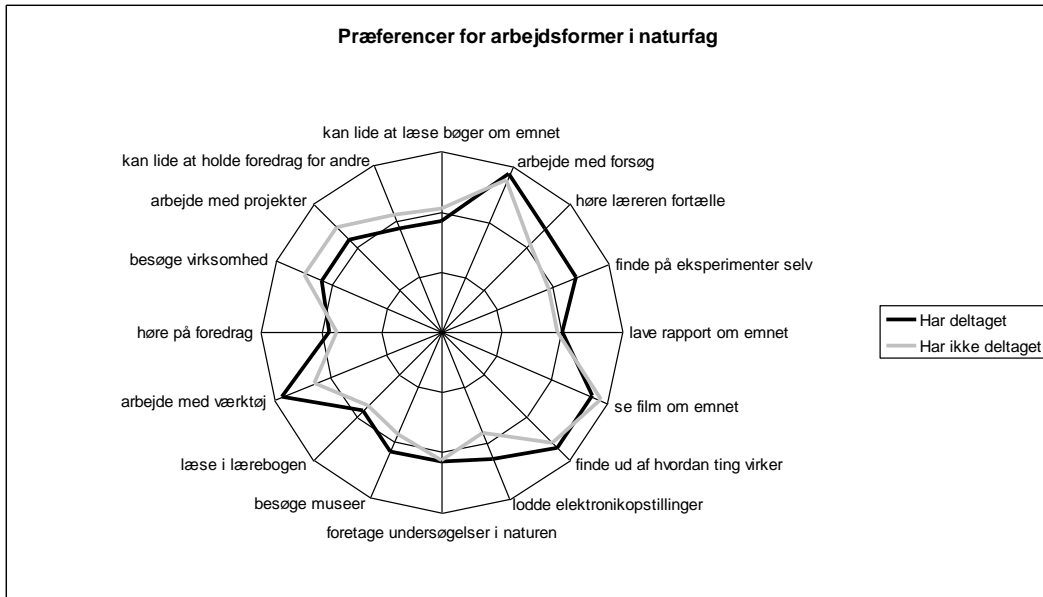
Præferencer for arbejdsformer i naturfag

kan lide at læse bøger om emnet
arbejde med forsøg
høre læreren fortælle
finde på eksperimenter selv
lave rapport om emnet
se film om emnet
finde ud af hvordan ting virker
lodde elektronikopstillinger
foretage undersøgelser i naturen
besøge museer
læse i lærebogen
arbejde med værktøj
høre på foredrag
besøge virksomhed
arbejde med projekter
kan lide at holde foredrag for andre

Har deltaget
Har ikke deltaget